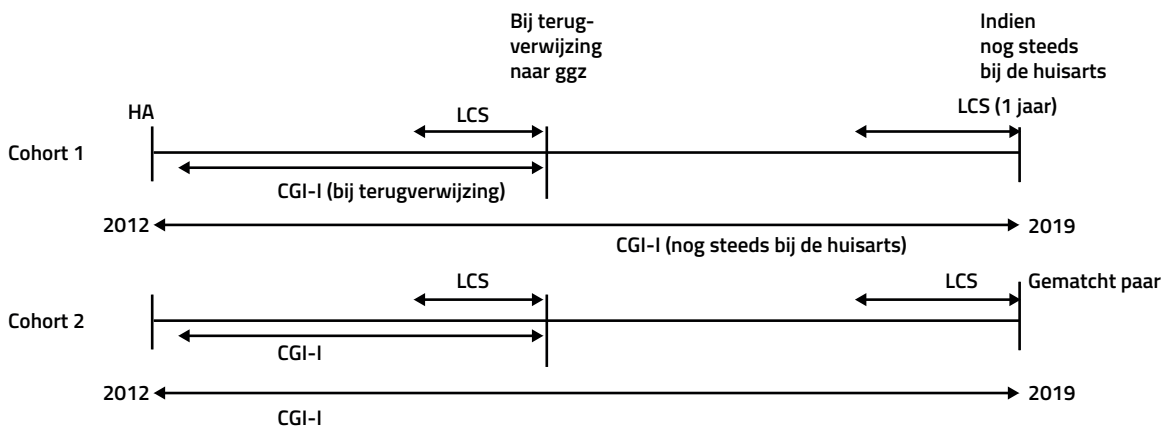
Bij terugverwijzing naar ggz

Indien nog steeds bij de huisarts

HA

LCS

LCS (1 jaar)

Cohort 1

CGI-I (bij terugverwijzing)

2012

2019

CGI-I (nog steeds bij de huisarts)

LCS

LCS

Gematcht paar

Cohort 2

CGI-I

2012

2019

CGI-I